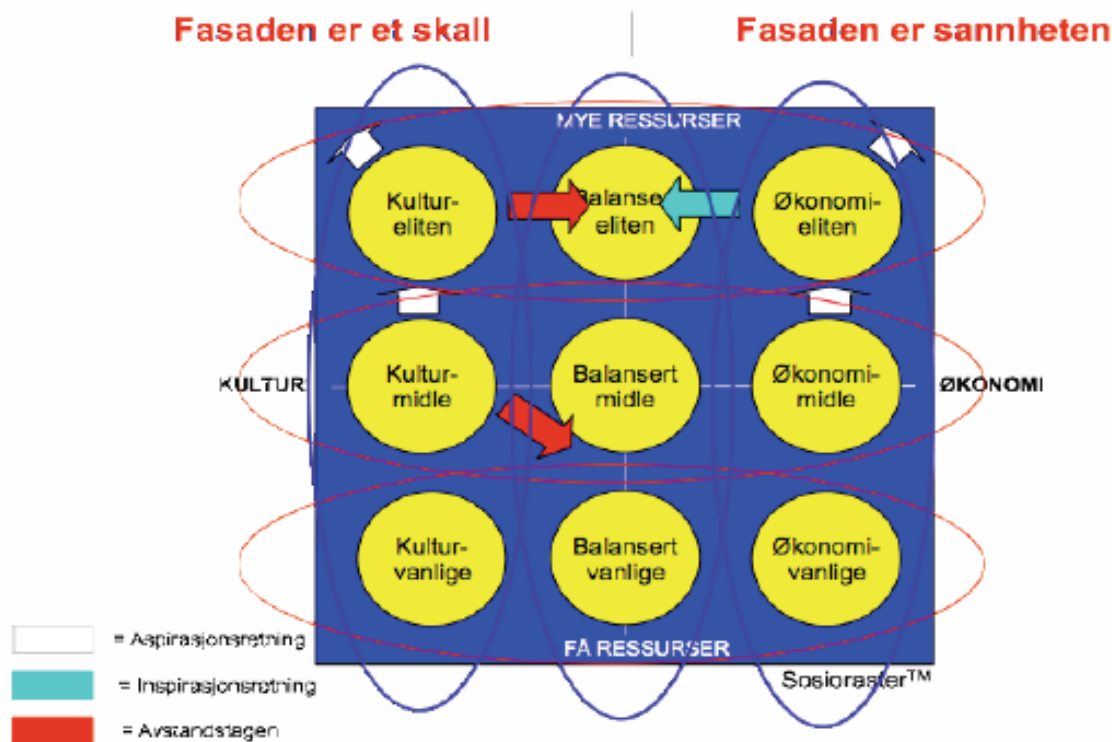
Fasaden er et skall

Fasaden er sannheten

MYE RESSURSER

Kultur-eliten

Balanse-eliten

Økonomi-eliten

KULTUR

Kultur-midle

Balansert midle

Økonomi-midle

ØKONOMI

Kultur-vanlige

Balansert vanlige

Økonomi-vanlige

FÅ RESSURSER

Sosioraster™

= Aspirasjonsretning

= Inspirasjonsretning

= Avstandstagen